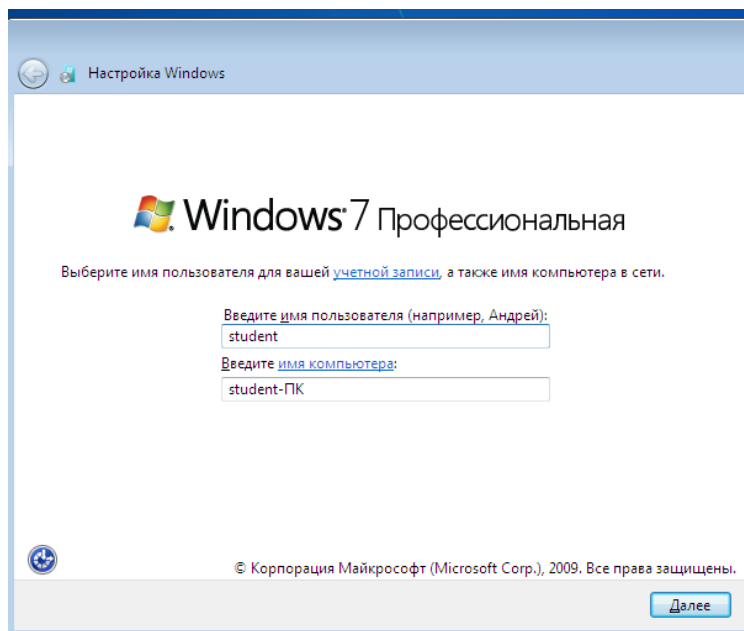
Настройка Windows

Windows 7 Профессиональная

Выберите имя пользователя для вашей учетной записи, а также имя компьютера в сети.

Введите имя пользователя (например, Андрей):

student

Введите имя компьютера:

student-ПК

© Корпорация Майкрософт (Microsoft Corp.), 2009. Все права защищены.

Далее